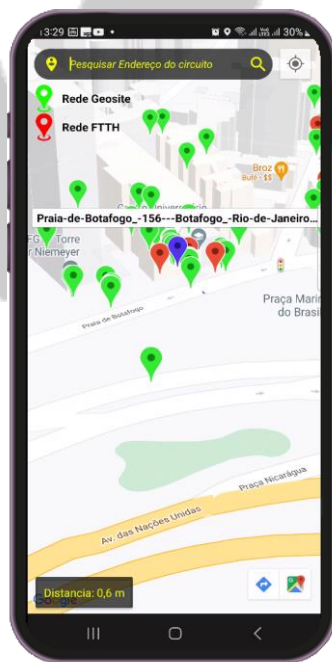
13:29

30%

Pesquisar Endereço do circuito

Rede Geosite

Rede FTTH

Broz

Bule · $$

Praia-de-Botafogo_-156---Botafogo_-Rio-de-Janeiro...

FG Torre

r Niemeyer

Centro Universitário

Praça Marinha do Brasil

Praia de Botafogo

Praça Nicarágua

Av. das Nações Unidas

Distancia: 0,6 m

Google